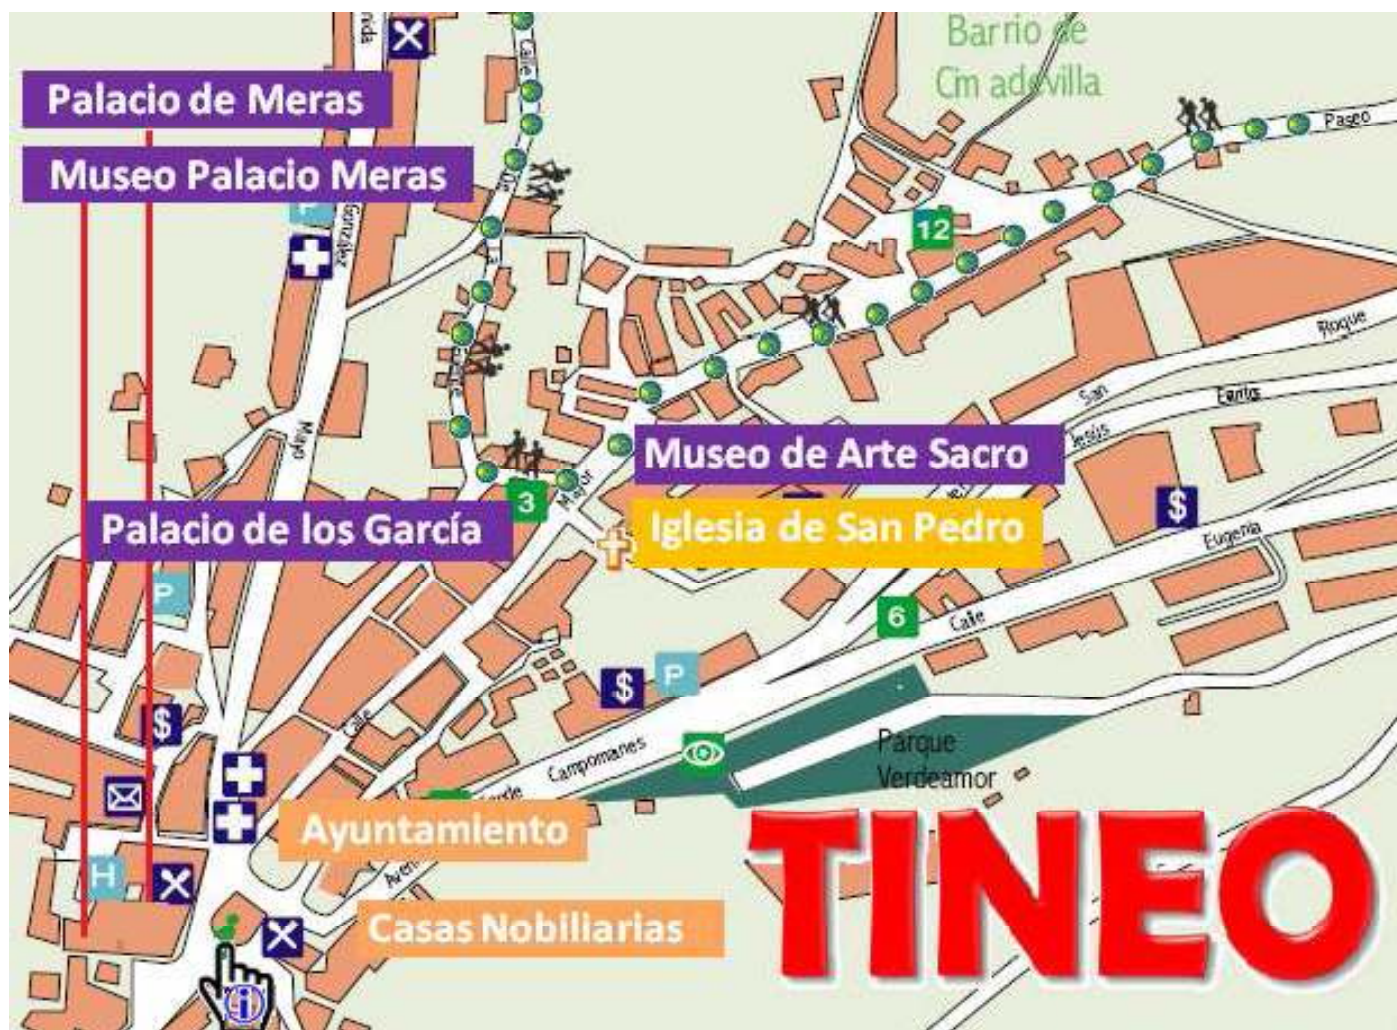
Barrio de Cim adevilla

Palacio de Meras

Museo Palacio Meras

nida

Calle

González

Mayor

12

Paseo

Roque

San

Jesús

Santa

Eugenia

Museo de Arte Sacro

Palacio de los García

3

Mayor

Iglesia de San Pedro

P

$

6

Calle

P

$

Calle

Campomanes

Parque Verdeamor

Verde

Ayuntamiento

Avenida

H

Casas Nobiliarias

TINEO